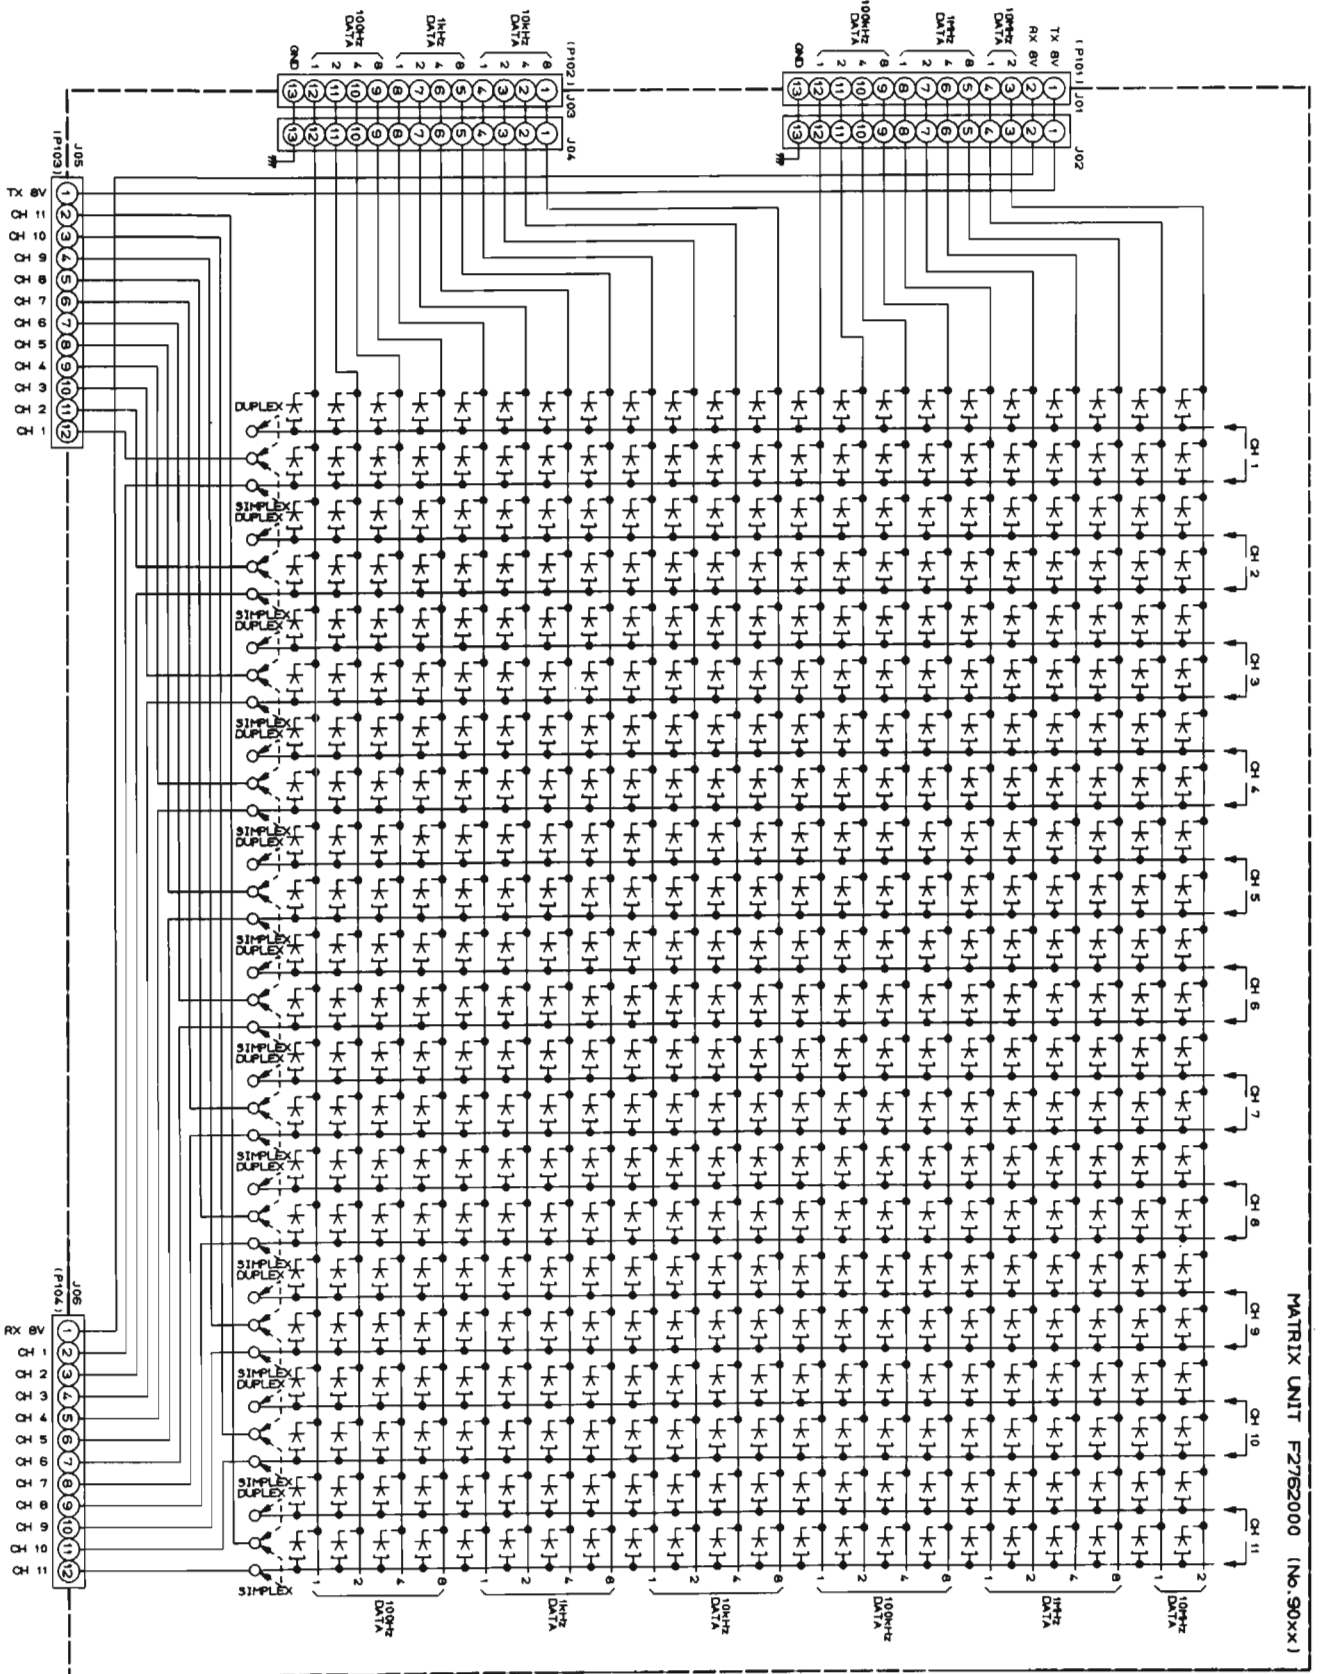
(P102) J03
J04
GND 100kHz DATA 1 2 4 8 1kHz DATA 1 2 4 8 10kHz DATA 1 2 4 8
13 12 11 10 9 8 7 6 5 4 3 2 1
13 12 11 10 9 8 7 6 5 4 3 2 1

(P101) J01
J02
GND 100MHz DATA 1 2 4 8 1MHz DATA 1 2 4 8 10MHz DATA 1 2 RX 8V TX 8V
13 12 11 10 9 8 7 6 5 4 3 2 1
13 12 11 10 9 8 7 6 5 4 3 2 1

J05 (P103)
TX 8V 1
CH 11 2
CH 10 3
CH 9 4
CH 8 5
CH 7 6
CH 6 7
CH 5 8
CH 4 9
CH 3 10
CH 2 11
CH 1 12

DUPLEX
SIMPLEX DUPLEX
SIMPLEX DUPLEX
SIMPLEX DUPLEX
SIMPLEX DUPLEX
SIMPLEX DUPLEX
SIMPLEX DUPLEX
SIMPLEX DUPLEX
SIMPLEX DUPLEX
SIMPLEX DUPLEX
SIMPLEX DUPLEX
SIMPLEX

CH 1
CH 2
CH 3
CH 4
CH 5
CH 6
CH 7
CH 8
CH 9
CH 10
CH 11

J06 (P104)
RX 8V 1
CH 1 2
CH 2 3
CH 3 4
CH 4 5
CH 5 6
CH 6 7
CH 7 8
CH 8 9
CH 9 10
CH 10 11
CH 11 12

1 2 4 8 100Hz DATA
1 2 4 8 1kHz DATA
1 2 4 8 10kHz DATA
1 2 4 8 100kHz DATA
1 2 4 8 1MHz DATA
1 2 10MHz DATA

MATRIX UNIT F2762000 (No.90xx)